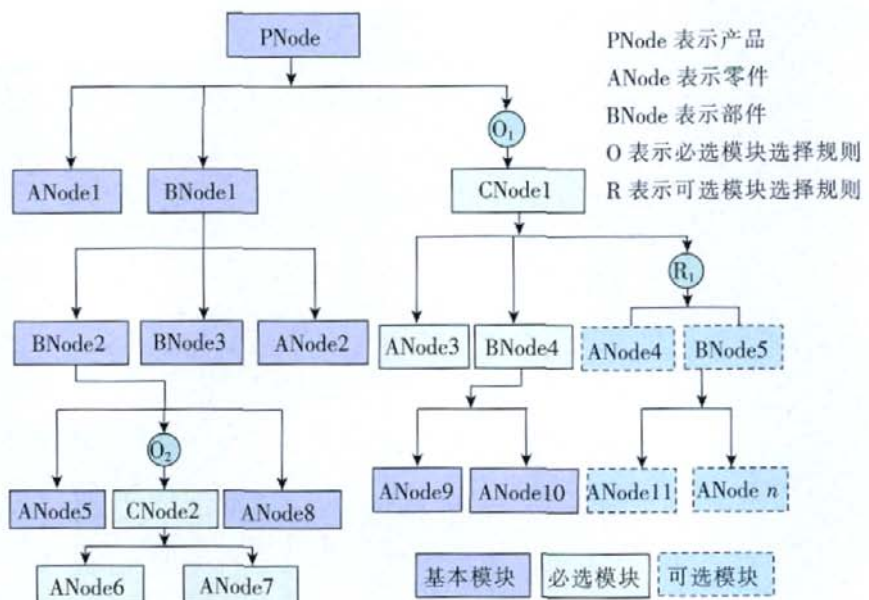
PNode

PNode 表示产品
ANode 表示零件
BNode 表示部件
O 表示必选模块选择规则
R 表示可选模块选择规则

$O_1$

ANode1
BNode1
CNode1

$R_1$

BNode2
BNode3
ANode2
ANode3
BNode4
ANode4
BNode5

$O_2$

ANode9
ANode10
ANode11
ANode $n$

ANode5
CNode2
ANode8

ANode6
ANode7

基本模块
必选模块
可选模块